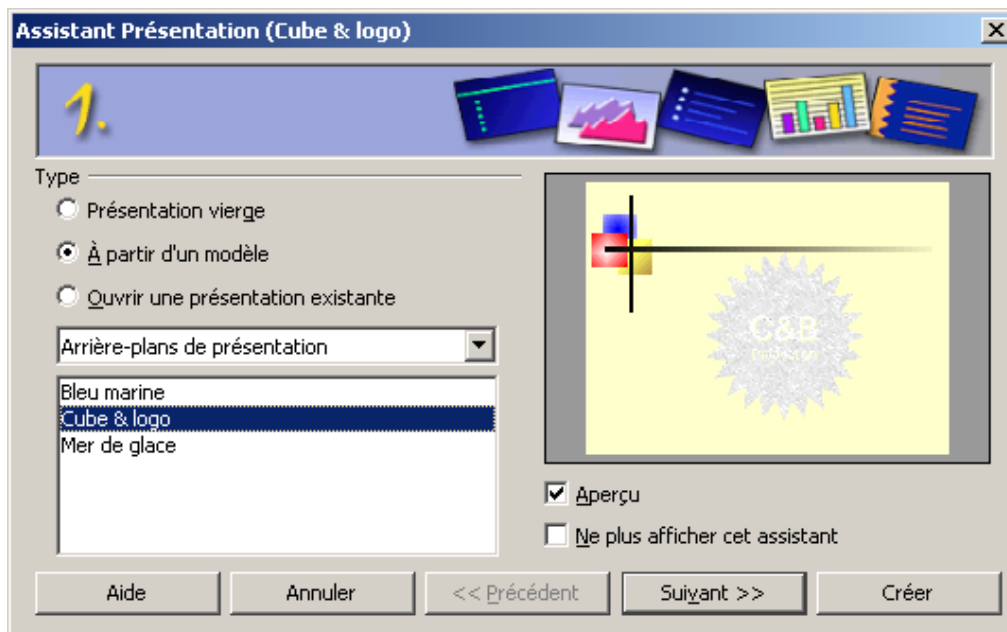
Assistant Présentation (Cube & logo)

1.

Type

Présentation vierge

À partir d'un modèle

Ouvrir une présentation existante

Arrière-plans de présentation

Bleu marine
Cube & logo
Mer de glace

C&B
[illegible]

Aperçu

Ne plus afficher cet assistant

Aide

Annuler

<< Précédent

Suivant >>

Créer